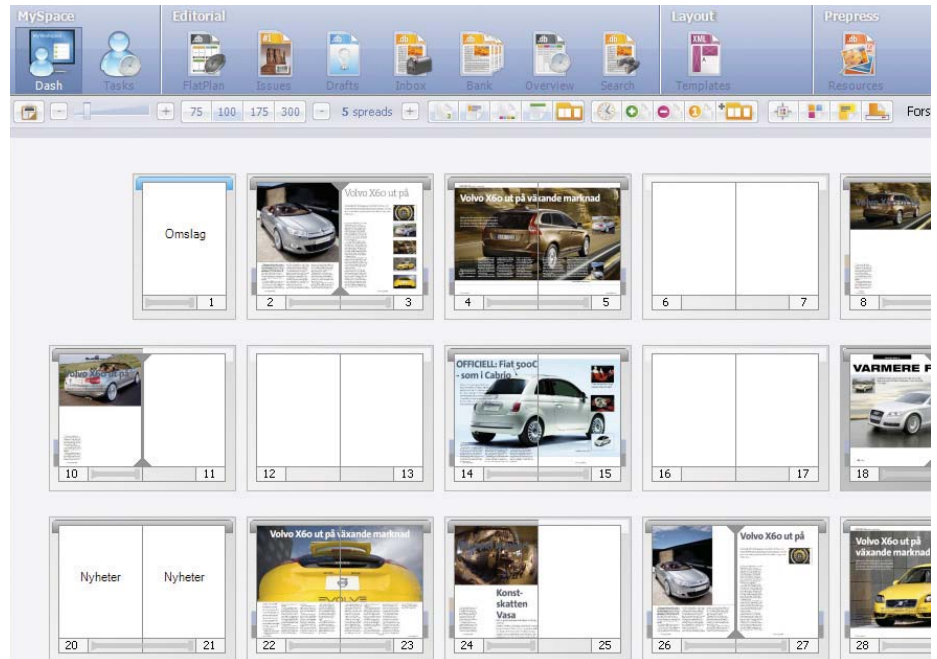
MySpace

Dash

Tasks

Editorial

FlatPlan

Issues

Drafts

Inbox

Bank

Overview

Search

Layout

Templates

Prepress

Resources

75 100 175 300

5 spreads

Fors

Omslag

1

Volvo X60 ut på

2

3

Volvo X6o ut på växande marknad

4

5

6

7

8

Volvo X60 ut på

10

11

12

13

OFFICIELL: Fiat 500C - som i Cabrio

14

15

16

17

VARMERE F

18

Nyheter

Nyheter

20

21

Volvo X6o ut på växande marknad

22

23

Konst-skatten Vasa

24

25

Volvo X6o ut på

26

27

Volvo X6o ut på växande marknad

28